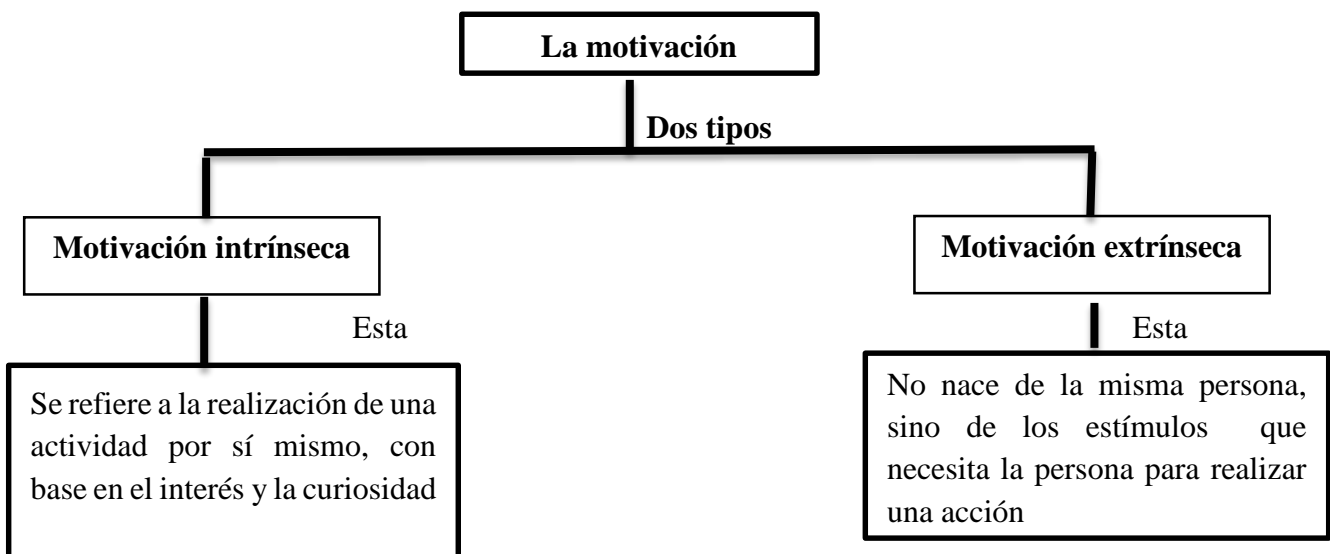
La motivación

Dos tipos

Motivación intrínseca

Esta

Se refiere a la realización de una actividad por sí mismo, con base en el interés y la curiosidad

Motivación extrínseca

Esta

No nace de la misma persona, sino de los estímulos que necesita la persona para realizar una acción